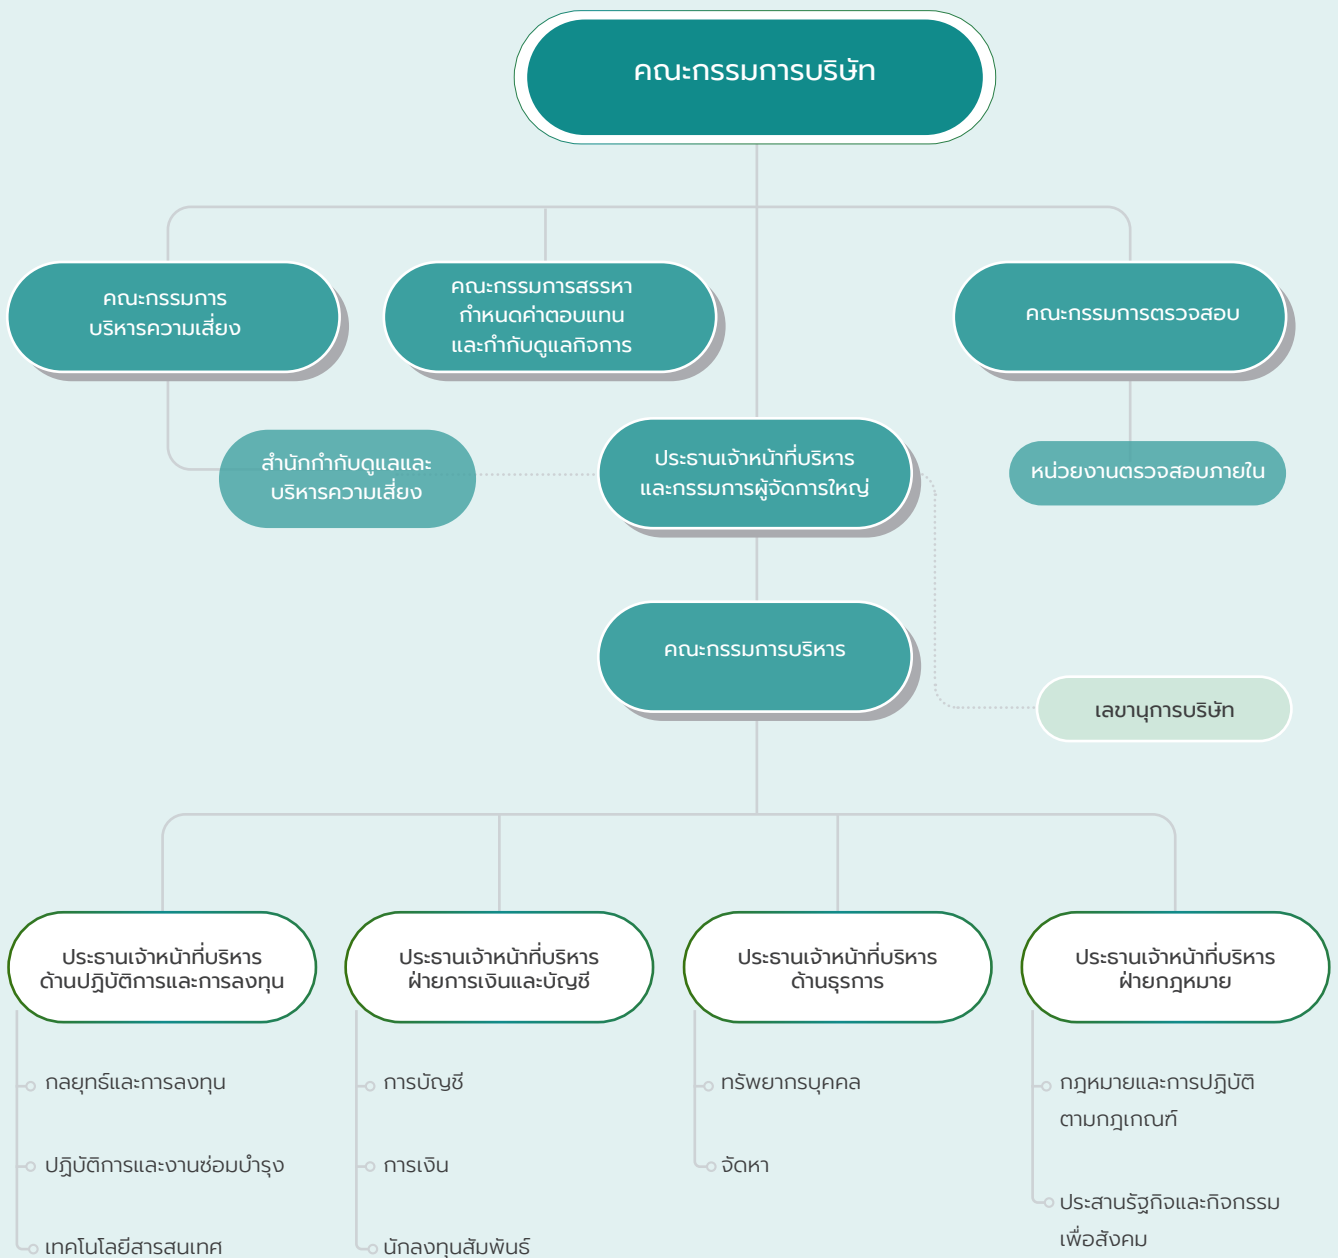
คณะกรรมการบริษัท

คณะกรรมการ บริหารความเสี่ยง

คณะกรรมการสรรหา กำหนดค่าตอบแทน และกำกับดูแลกิจการ

คณะกรรมการตรวจสอบ

สำนักกำกับดูแลและ บริหารความเสี่ยง

ประธานเจ้าหน้าที่บริหาร และกรรมการผู้จัดการใหญ่

หน่วยงานตรวจสอบภายใน

คณะกรรมการบริหาร

เลขานุการบริษัท

ประธานเจ้าหน้าที่บริหาร ด้านปฏิบัติการและการลงทุน

ประธานเจ้าหน้าที่บริหาร ฝ่ายการเงินและบัญชี

ประธานเจ้าหน้าที่บริหาร ด้านธุรการ

ประธานเจ้าหน้าที่บริหาร ฝ่ายกฎหมาย

กลยุทธ์และการลงทุน

ปฏิบัติการและงานซ่อมบำรุง

เทคโนโลยีสารสนเทศ

การบัญชี

การเงิน

นักลงทุนสัมพันธ์

ทรัพยากรบุคคล

จัดหา

กฎหมายและการปฏิบัติ ตามกฎเกณฑ์

ประสานรัฐกิจและกิจกรรม เพื่อสังคม